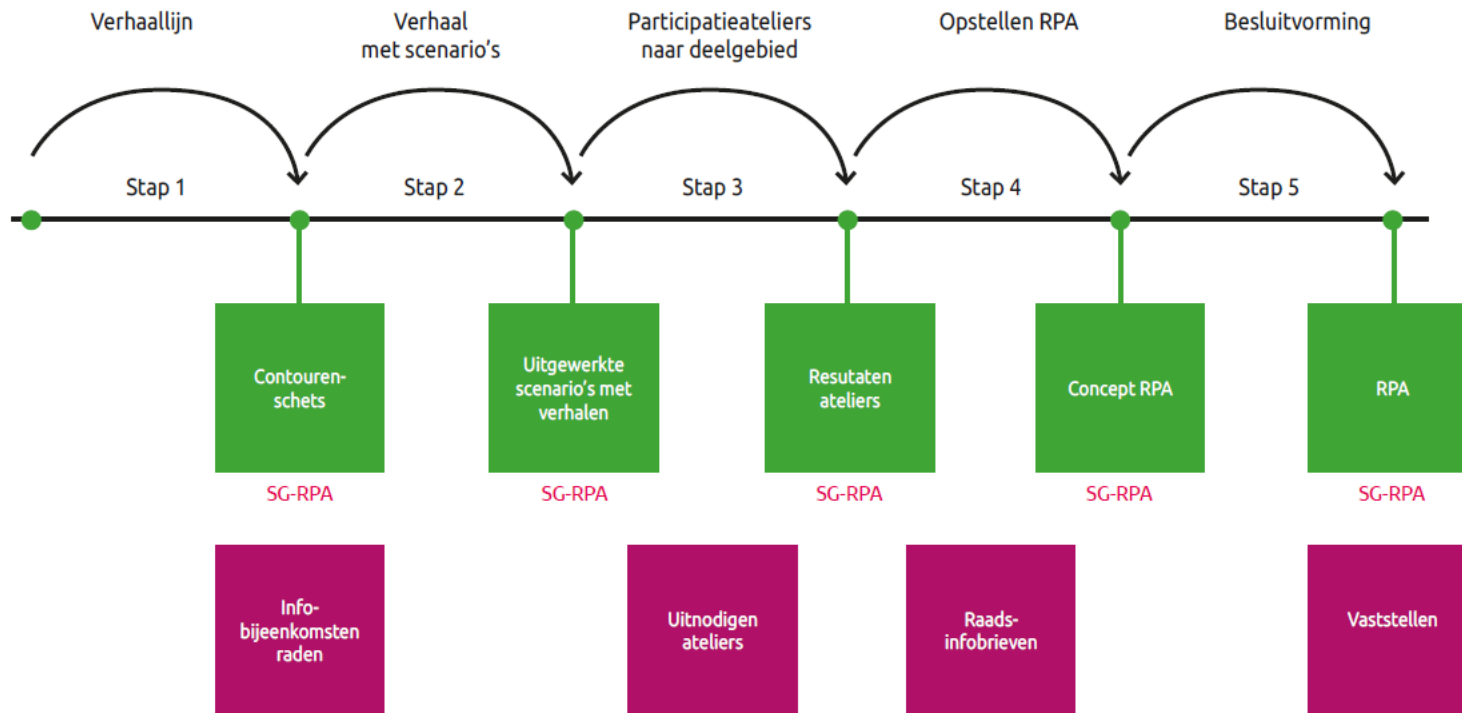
Verhaallijn

Verhaal met scenario's

Participatieateliers naar deelgebied

Opstellen RPA

Besluitvorming

Stap 1

Stap 2

Stap 3

Stap 4

Stap 5

Contourenschets

SG-RPA

Uitgewerkte scenario's met verhalen

SG-RPA

Resutaten ateliers

SG-RPA

Concept RPA

SG-RPA

RPA

SG-RPA

Info-bijeenkomsten raden

Uitnodigen ateliers

Raads-infobrieven

Vaststellen